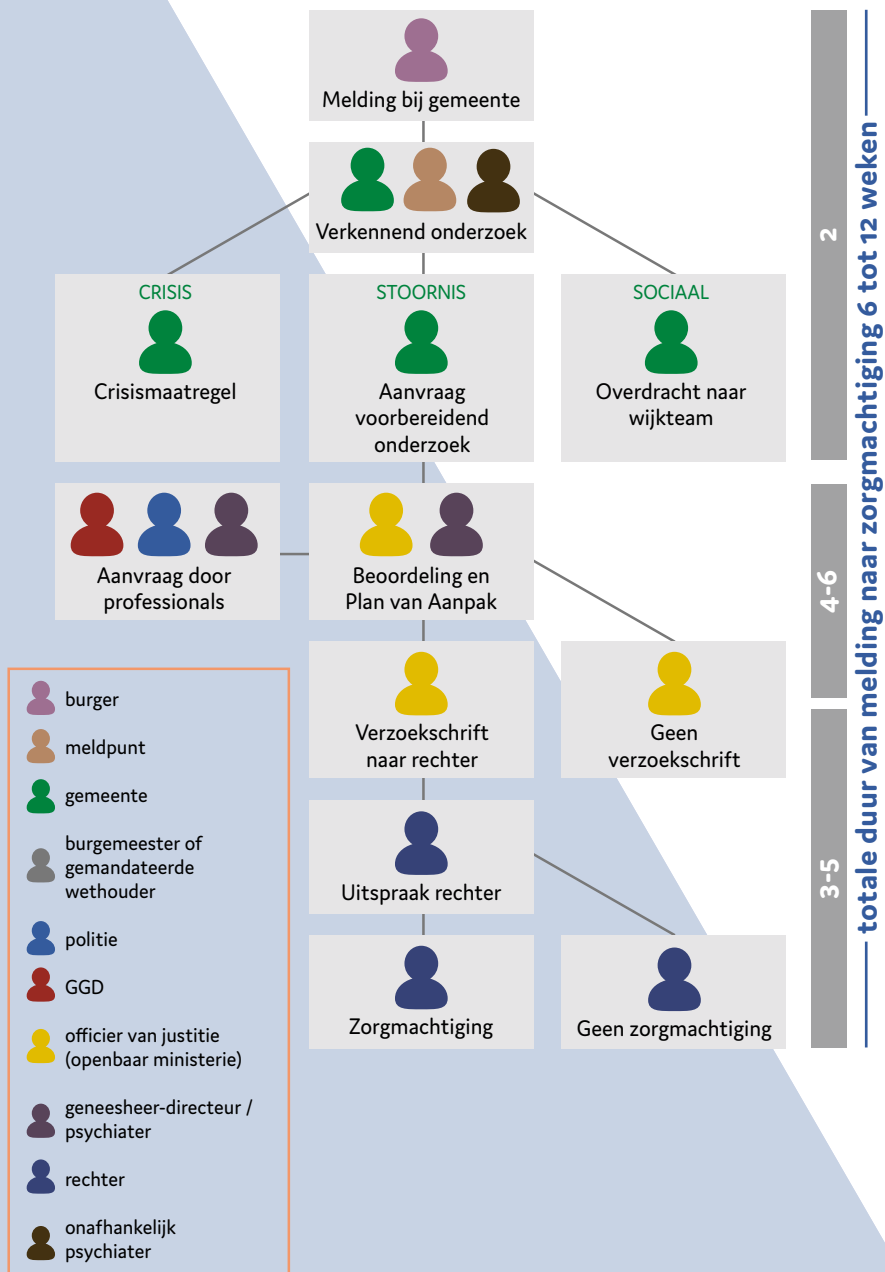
Melding bij gemeente

Verkennend onderzoek

CRISIS
Crisismaatregel

STOORNIS
Aanvraag voorbereidend onderzoek

SOCIAAL
Overdracht naar wijkteam

Aanvraag door professionals

Beoordeling en Plan van Aanpak

Verzoekschrift naar rechter

Geen verzoekschrift

Uitspraak rechter

Zorgmachtiging

Geen zorgmachtiging

burger
meldpunt
gemeente
burgemeester of gemandateerde wethouder
politie
GGD
officier van justitie (openbaar ministerie)
geneesheer-directeur / psychiater
rechter
onafhankelijk psychiater

2
4-6
3-5

totale duur van melding naar zorgmachtiging 6 tot 12 weken